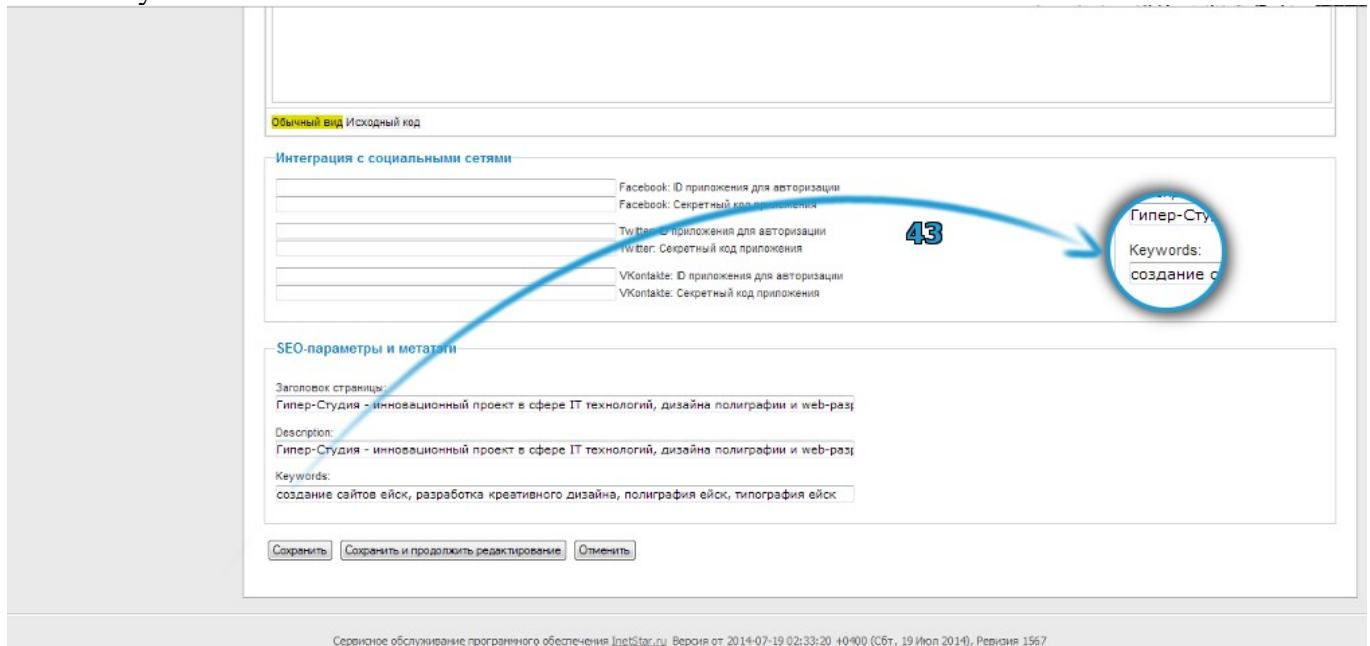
Обычный вид Исходный код

Интеграция с социальными сетями

Facebook: ID приложения для авторизации
Facebook: Секретный код приложения

Twitter: ID приложения для авторизации
Twitter: Секретный код приложения

VKontakte: ID приложения для авторизации
VKontakte: Секретный код приложения

43

Гипер-Сту
Keywords:
создание с

SEO-параметры и метатэги

Заголовок страницы:
Гипер-Студия - инновационный проект в сфере IT технологий, дизайна полиграфии и web-раз

Description:
Гипер-Студия - инновационный проект в сфере IT технологий, дизайна полиграфии и web-раз

Keywords:
создание сайтов ейск, разработка креативного дизайна, полиграфия ейск, типография ейск

Сохранить | Сохранить и продолжить редактирование | Отменить

Сервисное обслуживание программного обеспечения InetStar.ru Версия от 2014-07-19 02:33:20 +0400 (Сбт, 19 Июл 2014), Ревизия 1567